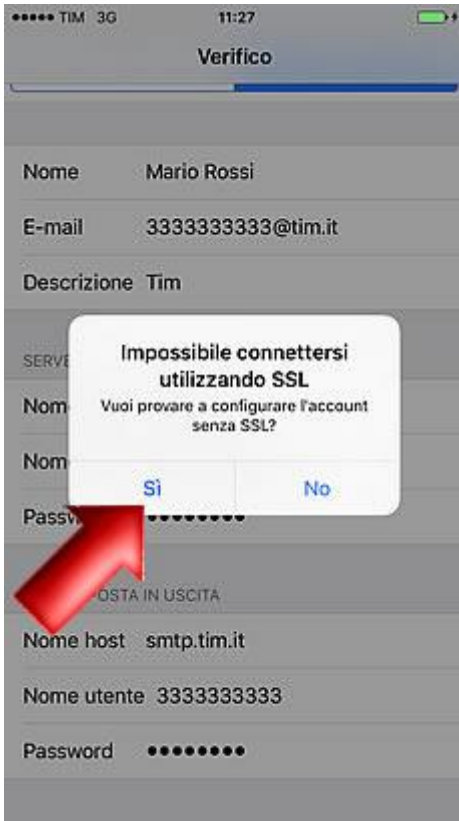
••••• TIM 3G 11:27

Verifico

Nome Mario Rossi

E-mail 3333333333@tim.it

Descrizione Tim

SERVE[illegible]

Nom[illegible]

Nom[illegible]

Passw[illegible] ••••••••

Impossibile connettersi utilizzando SSL

Vuoi provare a configurare l'account senza SSL?

Sì

No

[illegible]OSTA IN USCITA

Nome host smtp.tim.it

Nome utente 3333333333

Password •••••••••